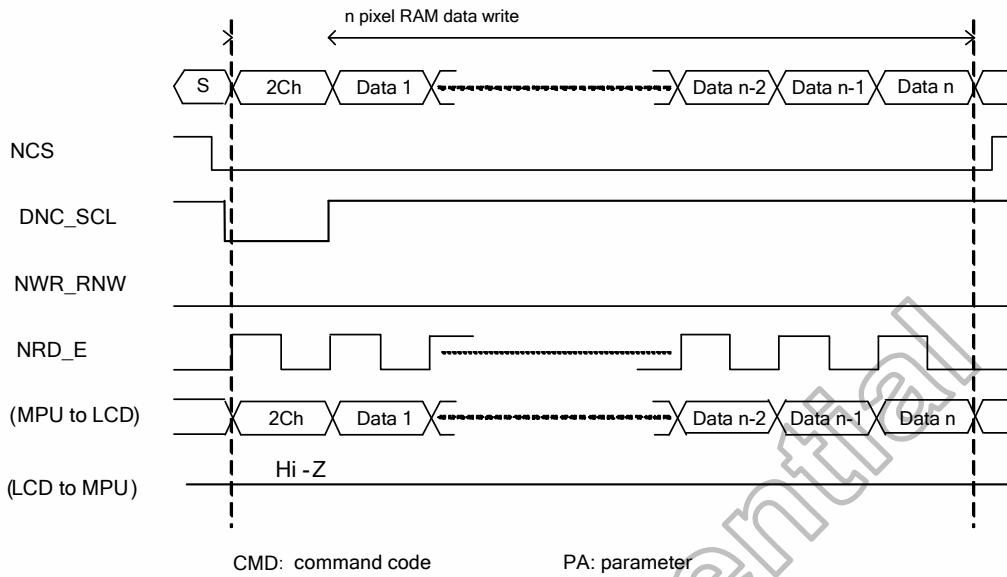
n pixel RAM data write

S 2Ch Data 1 Data n-2 Data n-1 Data n

NCS

DNC_SCL

NWR_RNW

NRD_E

(MPU to LCD) 2Ch Data 1 Data n-2 Data n-1 Data n

(LCD to MPU) Hi -Z

CMD: command code PA: parameter

Confidential